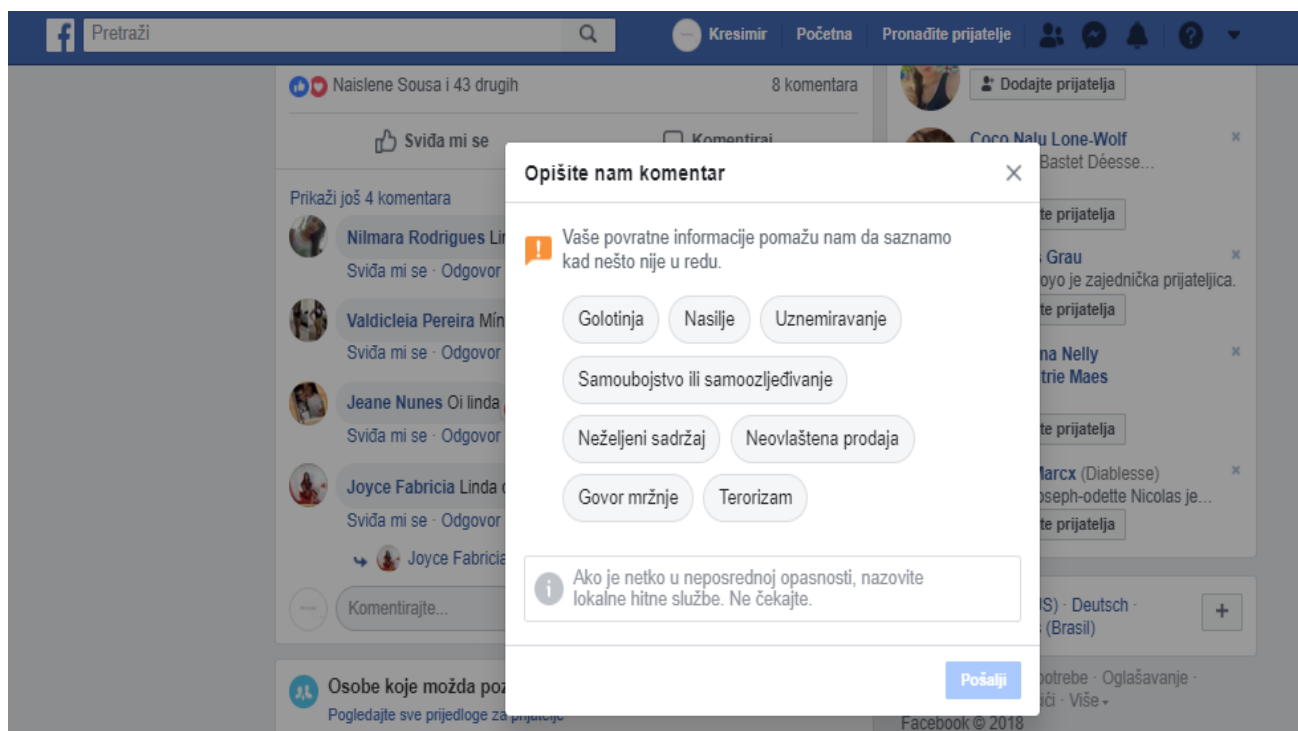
Pretraži

Kresimir | Početna | Pronađite prijatelje

Naislene Sousa i 43 drugih

8 komentara

Sviđa mi se

Komentiraj

Prikaži još 4 komentara

Nilmara Rodrigues Lin

Sviđa mi se · Odgovor

Valdicleia Pereira Mín

Sviđa mi se · Odgovor

Jeane Nunes Oi linda

Sviđa mi se · Odgovor

Joyce Fabricia Linda

Sviđa mi se · Odgovor

Joyce Fabricia

Komentirajte...

Osobe koje možda poz

Pogledajte sve prijedloge za prijatelje

Dodajte prijatelja

Coco Nalu Lone-Wolf

Bastet Déesse...

te prijatelja

s Grau

oyo je zajednička prijateljica.

te prijatelja

na Nelly

trie Maes

te prijatelja

Marcx (Diablesse)

oseph-odette Nicolas je...

te prijatelja

S) · Deutsch ·

(Brasil)

+

potrebe · Oglašavanje ·

ći · Više

Facebook © 2018

Opišite nam komentar

Vaše povratne informacije pomažu nam da saznamo kad nešto nije u redu.

Golotinja

Nasilje

Uznemiravanje

Samoubojstvo ili samoozljeđivanje

Neželjeni sadržaj

Neovlaštena prodaja

Govor mržnje

Terorizam

Ako je netko u neposrednoj opasnosti, nazovite lokalne hitne službe. Ne čekajte.

Pošalji